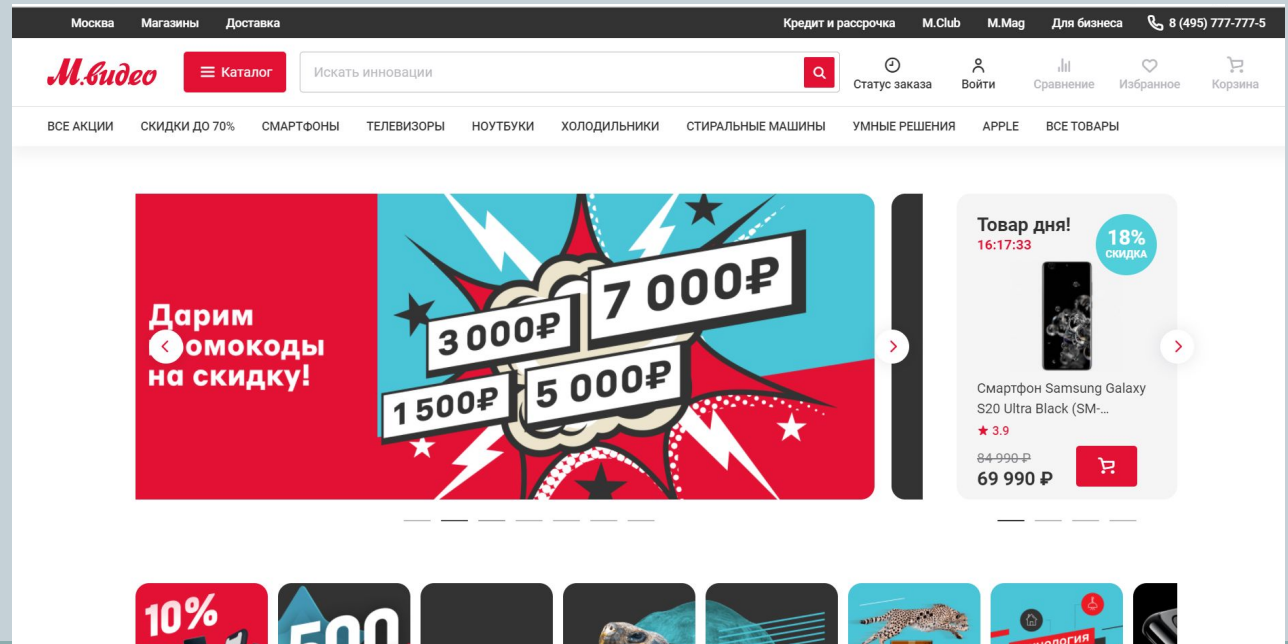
Москва Магазины Доставка

Кредит и рассрочка M.Club M.Mag Для бизнеса 8 (495) 777-777-5

М.видео

Каталог

Искать инновации

Статус заказа Войти Сравнение Избранное Корзина

ВСЕ АКЦИИ СКИДКИ ДО 70% СМАРТФОНЫ ТЕЛЕВИЗОРЫ НОУТБУКИ ХОЛОДИЛЬНИКИ СТИРАЛЬНЫЕ МАШИНЫ УМНЫЕ РЕШЕНИЯ APPLE ВСЕ ТОВАРЫ

Дарим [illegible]омокоды на скидку!

3 000₽ 7 000₽ 1 500₽ 5 000₽

Товар дня!
16:17:33

18% СКИДКА

Смартфон Samsung Galaxy S20 Ultra Black (SM-...

★ 3.9

84 990 ₽
69 990 ₽

10%

500